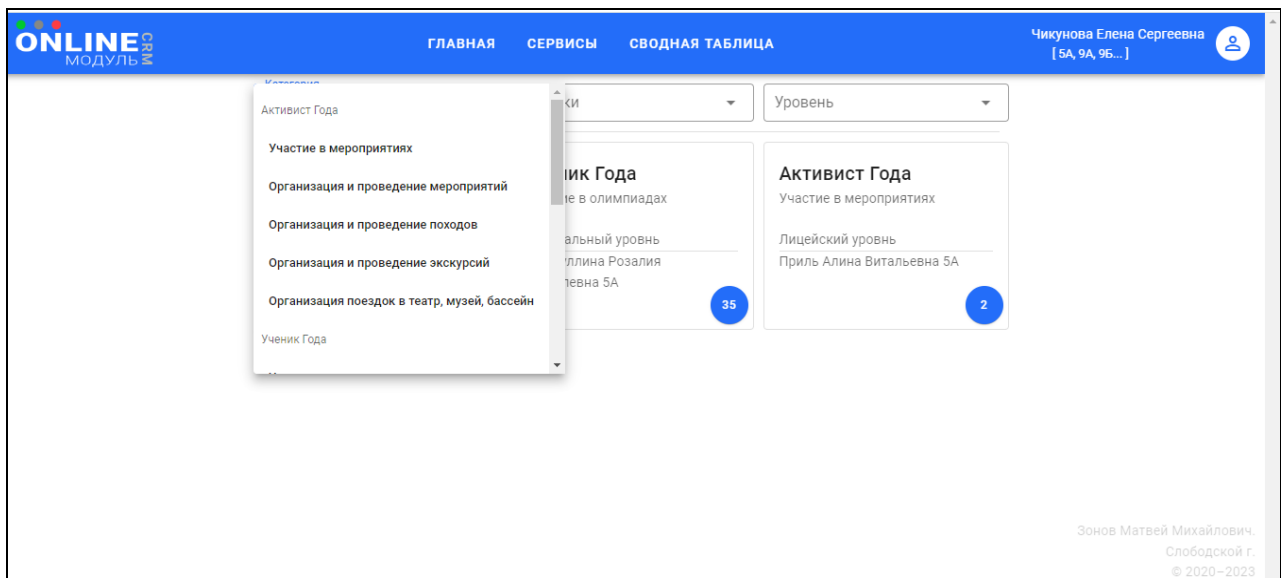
ONLINE CRM
МОДУЛЬ

ГЛАВНАЯ СЕРВИСЫ СВОДНАЯ ТАБЛИЦА

Чикунова Елена Сергеевна
[ 5А, 9А, 9Б… ]

Категория

Активист Года

Участие в мероприятиях

Организация и проведение мероприятий

Организация и проведение походов

Организация и проведение экскурсий

Организация поездок в театр, музей, бассейн

Ученик Года

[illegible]ки

Уровень

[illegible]ник Года
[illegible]е в олимпиадах
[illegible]альный уровень
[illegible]ллина Розалия
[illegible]левна 5А
35

Активист Года
Участие в мероприятиях
Лицейский уровень
Приль Алина Витальевна 5А
2

Зонов Матвей Михайлович.
Слободской г.
© 2020–2023